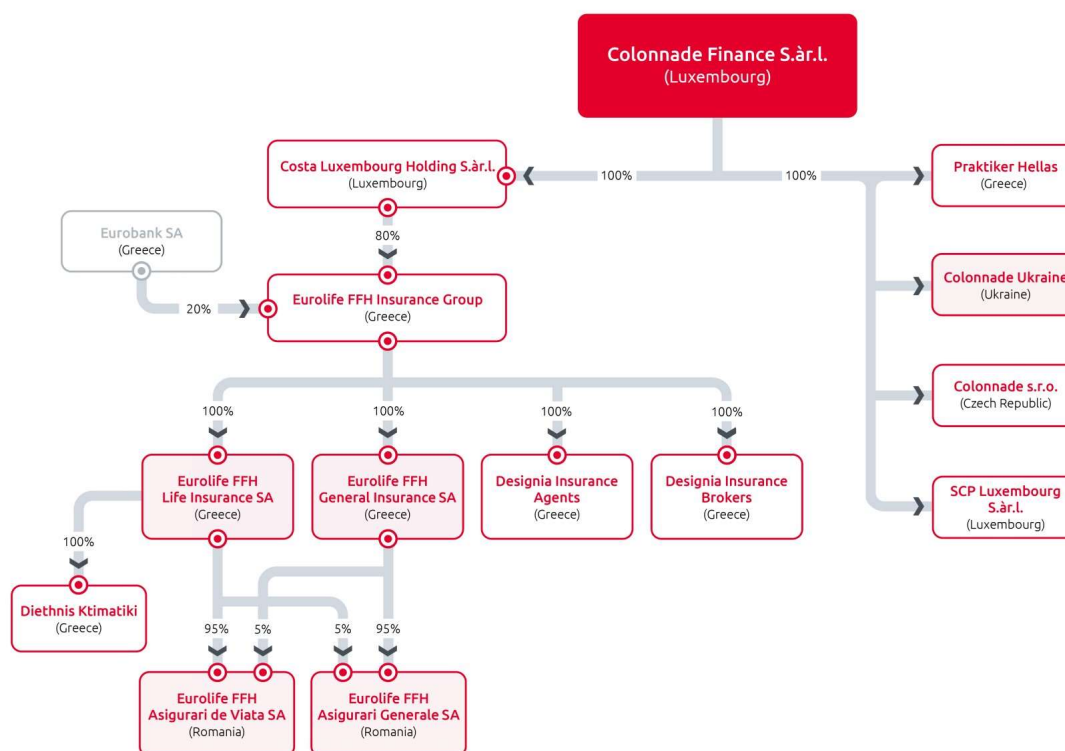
Colonnade Finance S.àr.l.
(Luxembourg)

100%

100%

Costa Luxembourg Holding S.àr.l.
(Luxembourg)

Praktiker Hellas
(Greece)

Colonnade Ukraine
(Ukraine)

Colonnade s.r.o.
(Czech Republic)

SCP Luxembourg S.àr.l.
(Luxembourg)

Eurobank SA
(Greece)

80%

20%

Eurolife FFH Insurance Group
(Greece)

100%

100%

100%

100%

Eurolife FFH Life Insurance SA
(Greece)

Eurolife FFH General Insurance SA
(Greece)

Designia Insurance Agents
(Greece)

Designia Insurance Brokers
(Greece)

100%

Diethnis Ktimatiki
(Greece)

95%

5%

5%

95%

Eurolife FFH Asigurari de Viata SA
(Romania)

Eurolife FFH Asigurari Generale SA
(Romania)